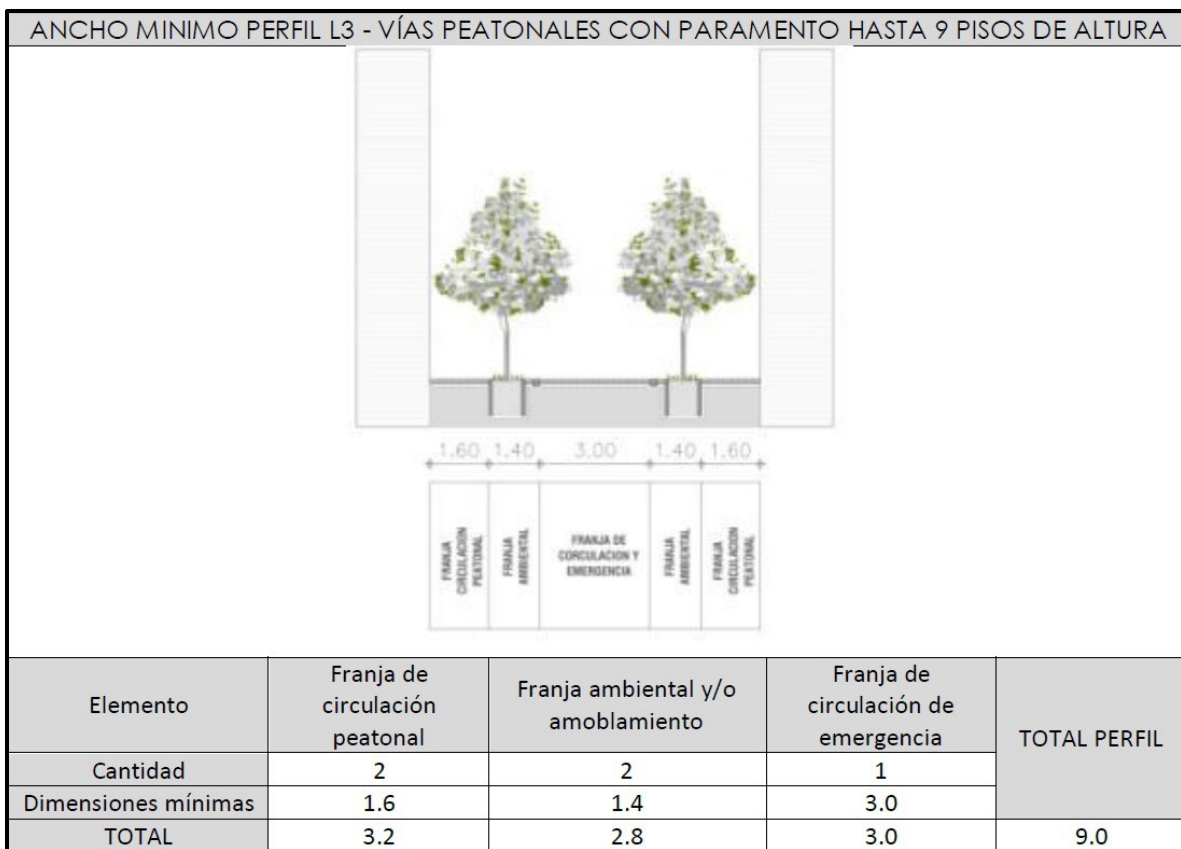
ANCHO MINIMO PERFIL L3 - VÍAS PEATONALES CON PARAMENTO HASTA 9 PISOS DE ALTURA

1.60 1.40 3.00 1.40 1.60

FRANJA CIRCULACION PEATONAL

FRANJA AMBIENTAL

FRANJA DE CIRCULACION Y EMERGENCIA

FRANJA AMBIENTAL

FRANJA CIRCULACION PEATONAL

| Elemento | Franja de circulación peatonal | Franja ambiental y/o amoblamiento | Franja de circulación de emergencia | TOTAL PERFIL |
|---|---|---|---|---|
| Cantidad | 2 | 2 | 1 | |
| Dimensiones mínimas | 1.6 | 1.4 | 3.0 | |
| TOTAL | 3.2 | 2.8 | 3.0 | 9.0 |